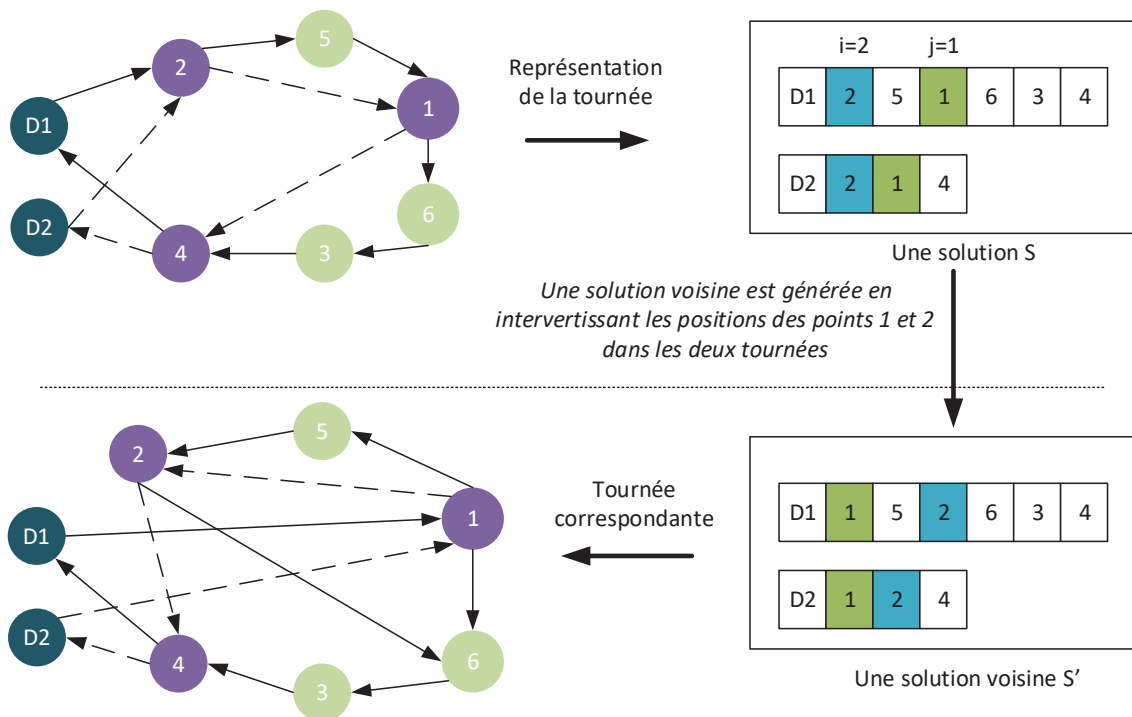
5
2
1
D1
6
D2
4
3

Représentation de la tournée

i=2 j=1

| D1 | 2 | 5 | 1 | 6 | 3 | 4 |
|---|---|---|---|---|---|---|

| D2 | 2 | 1 | 4 |
|---|---|---|---|

Une solution S

*Une solution voisine est générée en intervertissant les positions des points 1 et 2 dans les deux tournées*

5
2
D1
1
D2
4
6
3

Tournée correspondante

| D1 | 1 | 5 | 2 | 6 | 3 | 4 |
|---|---|---|---|---|---|---|

| D2 | 1 | 2 | 4 |
|---|---|---|---|

Une solution voisine S'